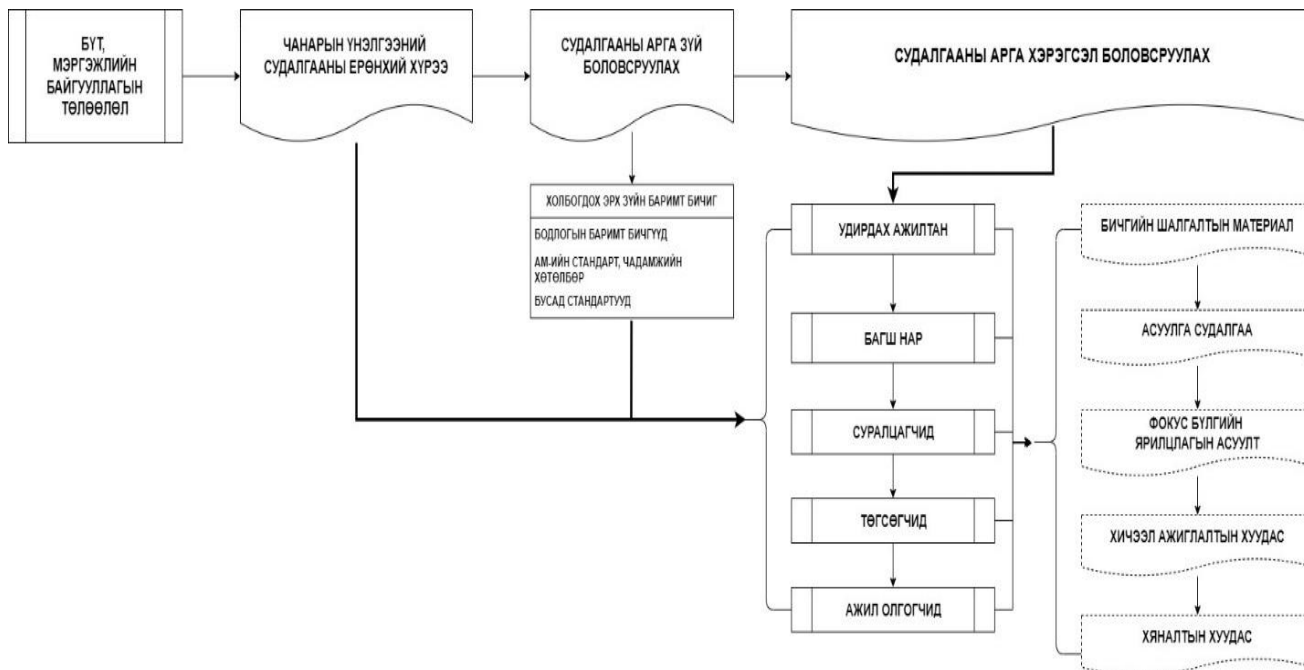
БҮТ, МЭРГЭЖЛИЙН БАЙГУУЛЛАГЫН ТӨЛӨӨЛӨЛ

ЧАНАРЫН ҮНЭЛГЭЭНИЙ СУДАЛГААНЫ ЕРӨНХИЙ ХҮРЭЭ

СУДАЛГААНЫ АРГА ЗҮЙ БОЛОВСРУУЛАХ

СУДАЛГААНЫ АРГА ХЭРЭГСЭЛ БОЛОВСРУУЛАХ

ХОЛБОГДОХ ЭРХ ЗҮЙН БАРИМТ БИЧИГ

БОДЛОГЫН БАРИМТ БИЧГҮҮД

АМ-ИЙН СТАНДАРТ, ЧАДАМЖИЙН ХӨТӨЛБӨР

БУСАД СТАНДАРТУУД

УДИРДАХ АЖИЛТАН

БАГШ НАР

СУРАЛЦАГЧИД

ТӨГСӨГЧИД

АЖИЛ ОЛГОГЧИД

БИЧГИЙН ШАЛГАЛТЫН МАТЕРИАЛ

АСУУЛГА СУДАЛГАА

ФОКУС БҮЛГИЙН ЯРИЛЦЛАГЫН АСУУЛТ

ХИЧЭЭЛ АЖИГЛАЛТЫН ХУУДАС

ХЯНАЛТЫН ХУУДАС